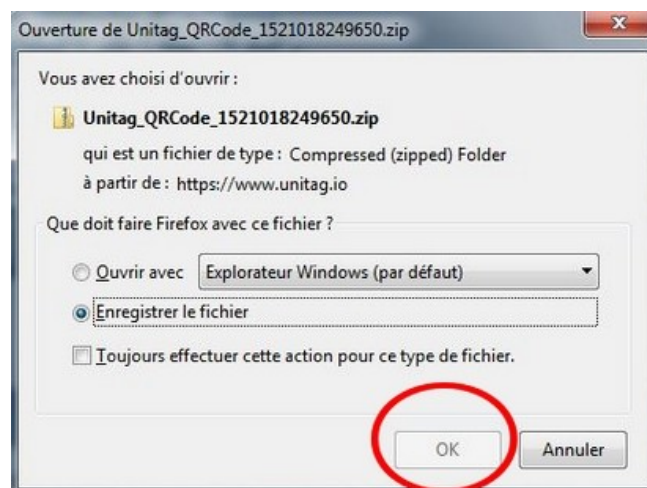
Ouverture de Unitag_QRCode_1521018249650.zip

x

Vous avez choisi d'ouvrir :

Unitag_QRCode_1521018249650.zip

qui est un fichier de type : Compressed (zipped) Folder

à partir de : https://www.unitag.io

Que doit faire Firefox avec ce fichier ?

Ouvrir avec Explorateur Windows (par défaut)

Enregistrer le fichier

Toujours effectuer cette action pour ce type de fichier.

OK

Annuler